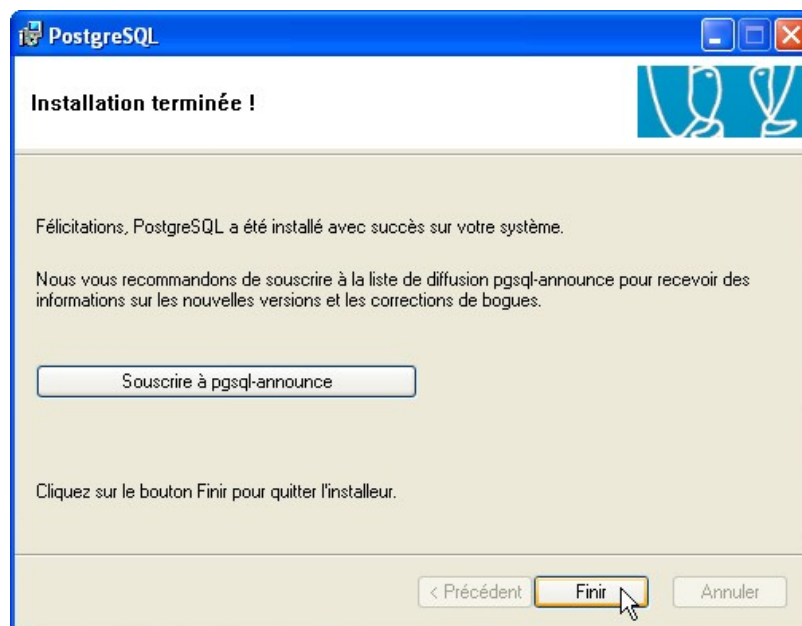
PostgreSQL

Installation terminée !

Félicitations, PostgreSQL a été installé avec succès sur votre système.

Nous vous recommandons de souscrire à la liste de diffusion pgsql-announce pour recevoir des informations sur les nouvelles versions et les corrections de bogues.

Souscrire à pgsql-announce

Cliquez sur le bouton Finir pour quitter l'installeur.

< Précédent
Finir
Annuler